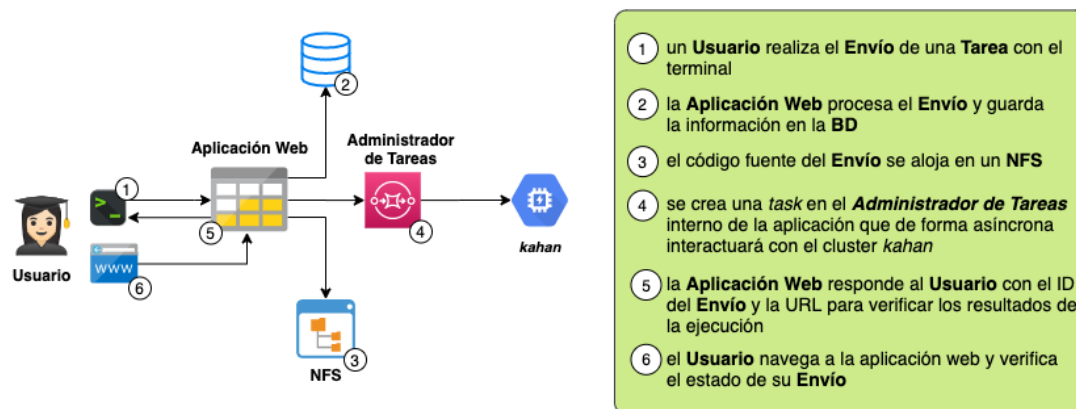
2

Aplicación Web

Administrador de Tareas

1

5

4

kahan

Usuario

WWW

6

3

NFS

1 un **Usuario** realiza el **Envío** de una **Tarea** con el terminal

2 la **Aplicación Web** procesa el **Envío** y guarda la información en la **BD**

3 el código fuente del **Envío** se aloja en un **NFS**

4 se crea una *task* en el ***Administrador de Tareas*** interno de la aplicación que de forma asíncrona interactuará con el cluster *kahan*

5 la **Aplicación Web** responde al **Usuario** con el ID del **Envío** y la URL para verificar los resultados de la ejecución

6 el **Usuario** navega a la aplicación web y verifica el estado de su **Envío**